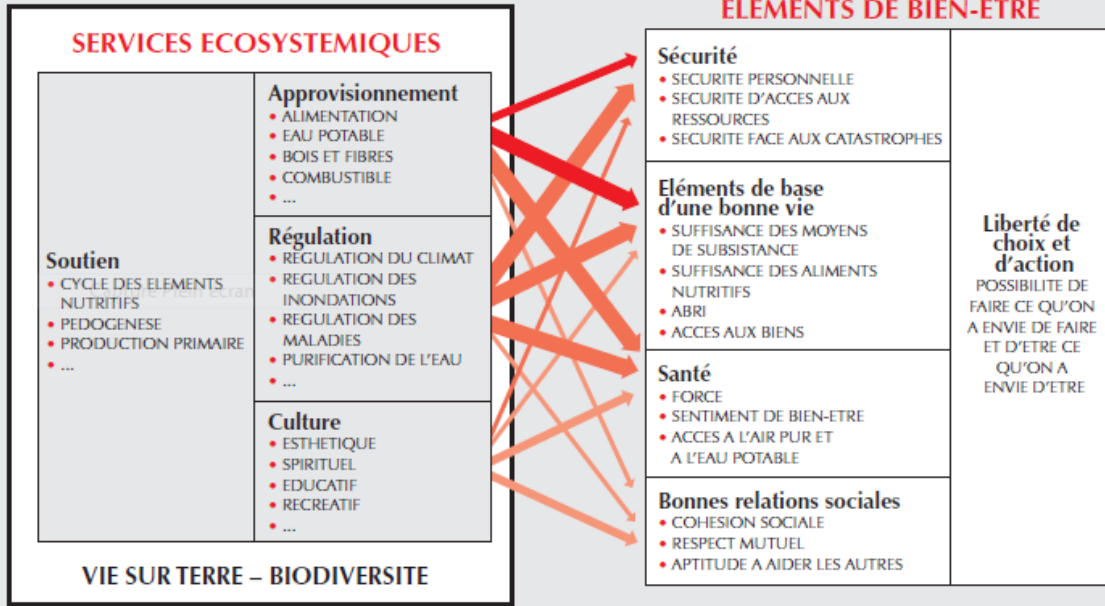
SERVICES ECOSYSTEMIQUES

Soutien
• CYCLE DES ELEMENTS NUTRITIFS
• PEDOGENESE
• PRODUCTION PRIMAIRE
• ...

Approvisionnement
• ALIMENTATION
• EAU POTABLE
• BOIS ET FIBRES
• COMBUSTIBLE
• ...

Régulation
• REGULATION DU CLIMAT
• REGULATION DES INONDATIONS
• REGULATION DES MALADIES
• PURIFICATION DE L'EAU
• ...

Culture
• ESTHETIQUE
• SPIRITUEL
• EDUCATIF
• RECREATIF
• ...

VIE SUR TERRE – BIODIVERSITE

ELEMENTS DE BIEN-ETRE

Sécurité
• SECURITE PERSONNELLE
• SECURITE D'ACCES AUX RESSOURCES
• SECURITE FACE AUX CATASTROPHES

Eléments de base d'une bonne vie
• SUFFISANCE DES MOYENS DE SUBSISTANCE
• SUFFISANCE DES ALIMENTS NUTRITIFS
• ABRI
• ACCES AUX BIENS

Santé
• FORCE
• SENTIMENT DE BIEN-ETRE
• ACCES A L'AIR PUR ET A L'EAU POTABLE

Bonnes relations sociales
• COHESION SOCIALE
• RESPECT MUTUEL
• APTITUDE A AIDER LES AUTRES

Liberté de choix et d'action
POSSIBILITE DE FAIRE CE QU'ON A ENVIE DE FAIRE ET D'ETRE CE QU'ON A ENVIE D'ETRE